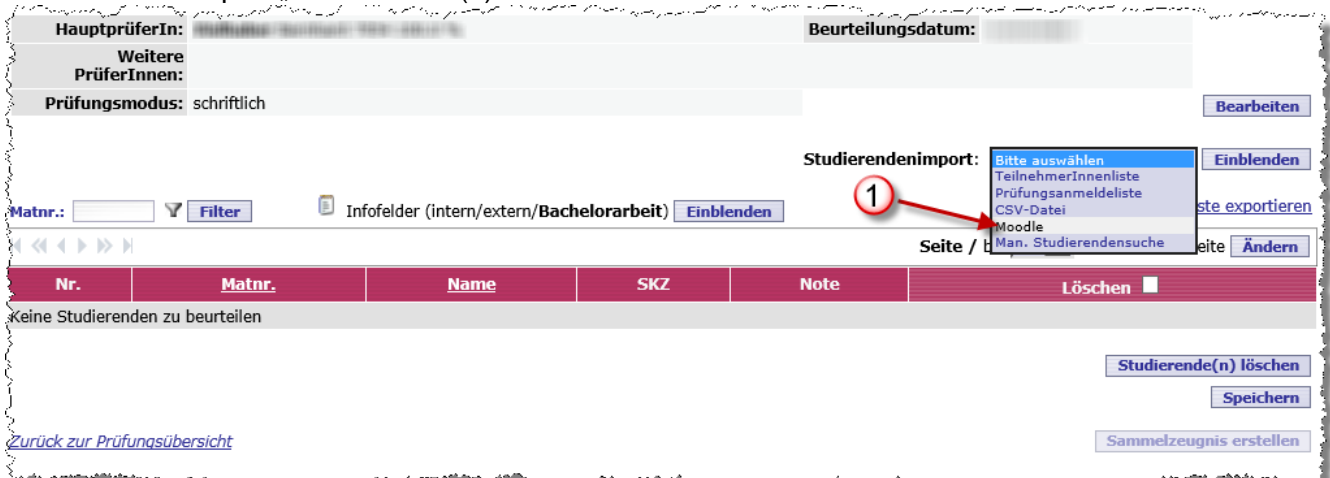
HauptprüferIn: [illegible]
Beurteilungsdatum: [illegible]
Weitere PrüferInnen:
Prüfungsmodus: schriftlich
Bearbeiten
Studierendenimport:
Bitte auswählen
TeilnehmerInnenliste
Prüfungsanmeldeliste
CSV-Datei
Moodle
Man. Studierendensuche
Einblenden
1
Matnr.:
Filter
Infofelder (intern/extern/**Bachelorarbeit**) Einblenden
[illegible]ste exportieren
Seite / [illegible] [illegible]eite Ändern

| Nr. | Matnr. | Name | SKZ | Note | Löschen |
|---|---|---|---|---|---|
| Keine Studierenden zu beurteilen | | | | | |

Studierende(n) löschen
Speichern
Zurück zur Prüfungsübersicht
Sammelzeugnis erstellen